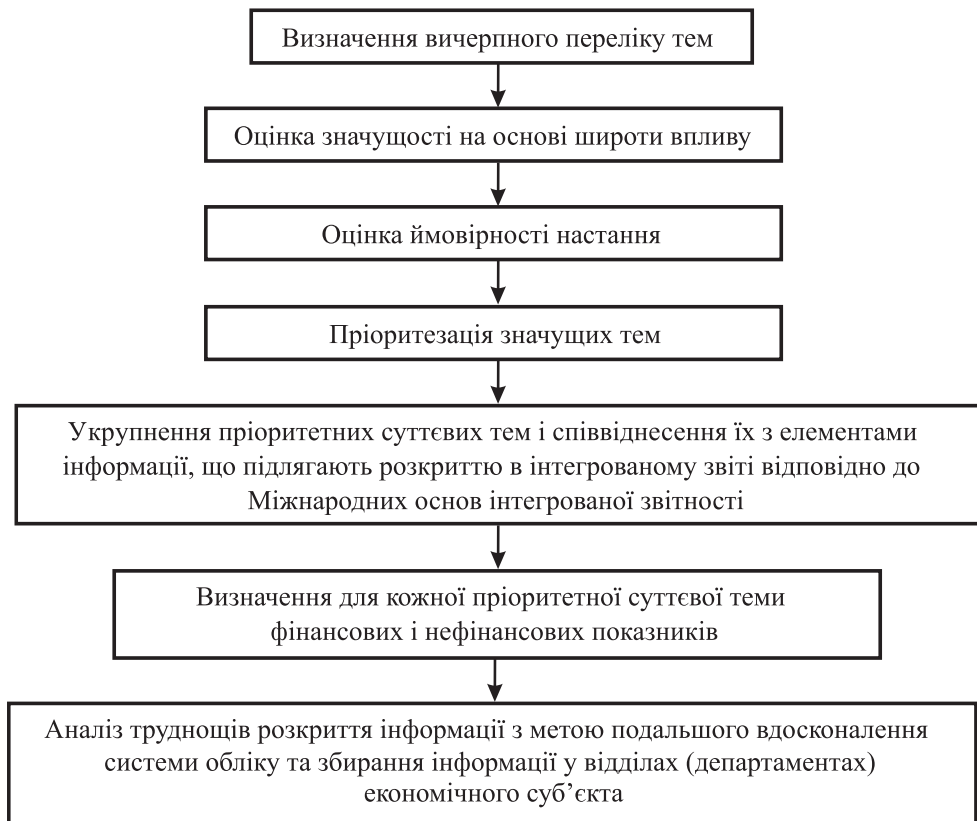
Визначення вичерпного переліку тем

Оцінка значущості на основі широти впливу

Оцінка ймовірності настання

Пріоритезація значущих тем

Укрупнення пріоритетних суттєвих тем і співвіднесення їх з елементами інформації, що підлягають розкриттю в інтегрованому звіті відповідно до Міжнародних основ інтегрованої звітності

Визначення для кожної пріоритетної суттєвої теми фінансових і нефінансових показників

Аналіз труднощів розкриття інформації з метою подальшого вдосконалення системи обліку та збирання інформації у відділах (департаментах) економічного суб'єкта